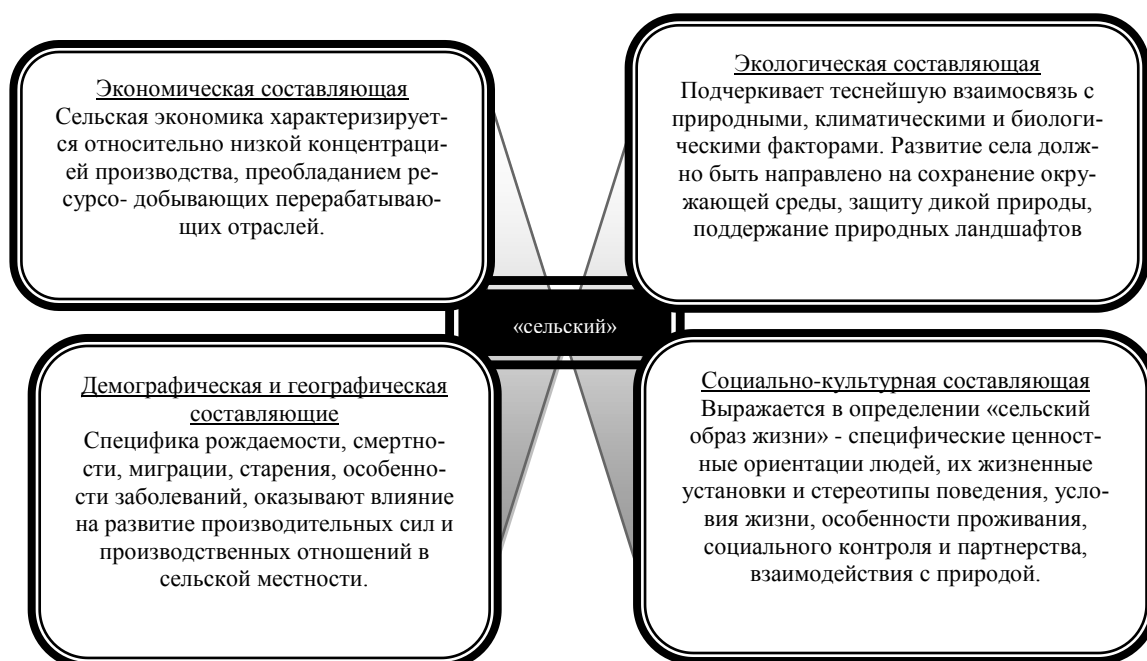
Экономическая составляющая
Сельская экономика характеризуется относительно низкой концентрацией производства, преобладанием ресурсо- добывающих перерабатывающих отраслей.

Экологическая составляющая
Подчеркивает теснейшую взаимосвязь с природными, климатическими и биологическими факторами. Развитие села должно быть направлено на сохранение окружающей среды, защиту дикой природы, поддержание природных ландшафтов

«сельский»

Демографическая и географическая составляющие
Специфика рождаемости, смертности, миграции, старения, особенности заболеваний, оказывают влияние на развитие производительных сил и производственных отношений в сельской местности.

Социально-культурная составляющая
Выражается в определении «сельский образ жизни» - специфические ценностные ориентации людей, их жизненные установки и стереотипы поведения, условия жизни, особенности проживания, социального контроля и партнерства, взаимодействия с природой.